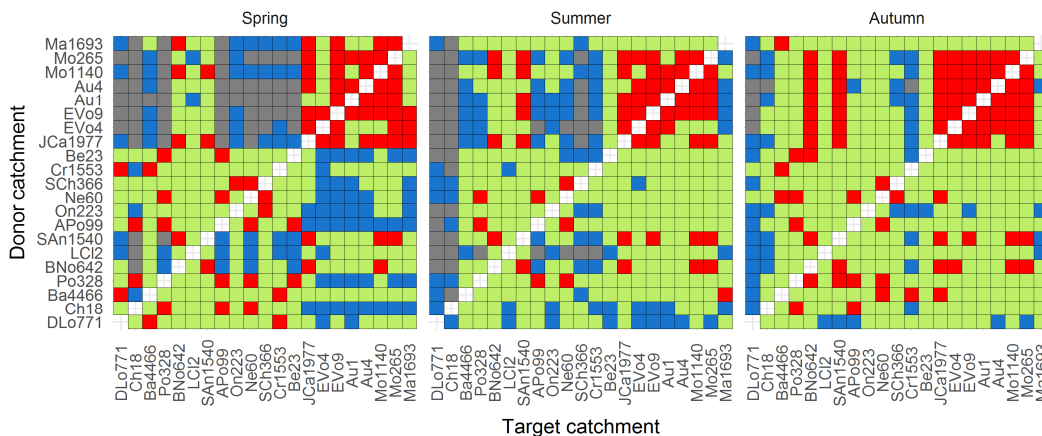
Spring

Summer

Autumn

Donor catchment

Ma1693
Mo265
Mo1140
Au4
Au1
EVo9
EVo4
JCa1977
Be23
Cr1553
SCh366
Ne60
On223
APo99
SAn1540
LCl2
BNo642
Po328
Ba4466
Ch18
DLo771

DLo771
Ch18
Ba4466
Po328
BNo642
LCl2
SAn1540
APo99
On223
Ne60
SCh366
Cr1553
Be23
JCa1977
EVo4
EVo9
Au1
Au4
Mo1140
Mo265
Ma1693

DLo771
Ch18
Ba4466
Po328
BNo642
LCl2
SAn1540
APo99
On223
Ne60
SCh366
Cr1553
Be23
JCa1977
EVo4
EVo9
Au1
Au4
Mo1140
Mo265
Ma1693

DLo771
Ch18
Ba4466
Po328
BNo642
LCl2
SAn1540
APo99
On223
Ne60
SCh366
Cr1553
Be23
JCa1977
EVo4
EVo9
Au1
Au4
Mo1140
Mo265
Ma1693

Target catchment